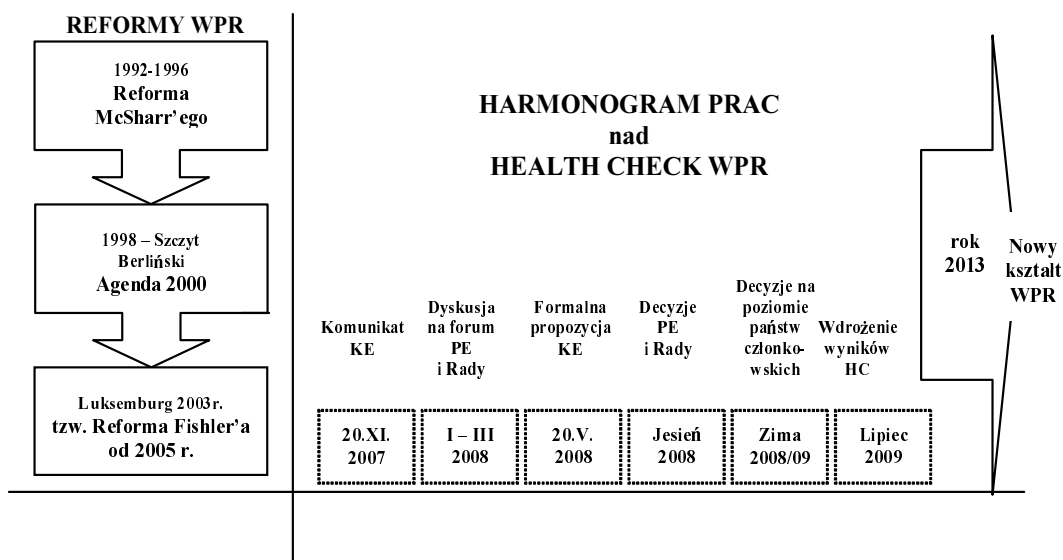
REFORMY WPR

1992-1996
Reforma
McSharr'ego

1998 – Szczyt
Berliński
Agenda 2000

Luksemburg 2003r.
tzw. Reforma Fishler'a
od 2005 r.

HARMONOGRAM PRAC
nad
HEALTH CHECK WPR

rok
2013

Nowy
kształt
WPR

| Komunikat KE | Dyskusja na forum PE i Rady | Formalna propozycja KE | Decyzje PE i Rady | Decyzje na poziomie państw członkowskich | Wdrożenie wyników HC |
|---|---|---|---|---|---|
| 20.XI. 2007 | I – III 2008 | 20.V. 2008 | Jesień 2008 | Zima 2008/09 | Lipiec 2009 |